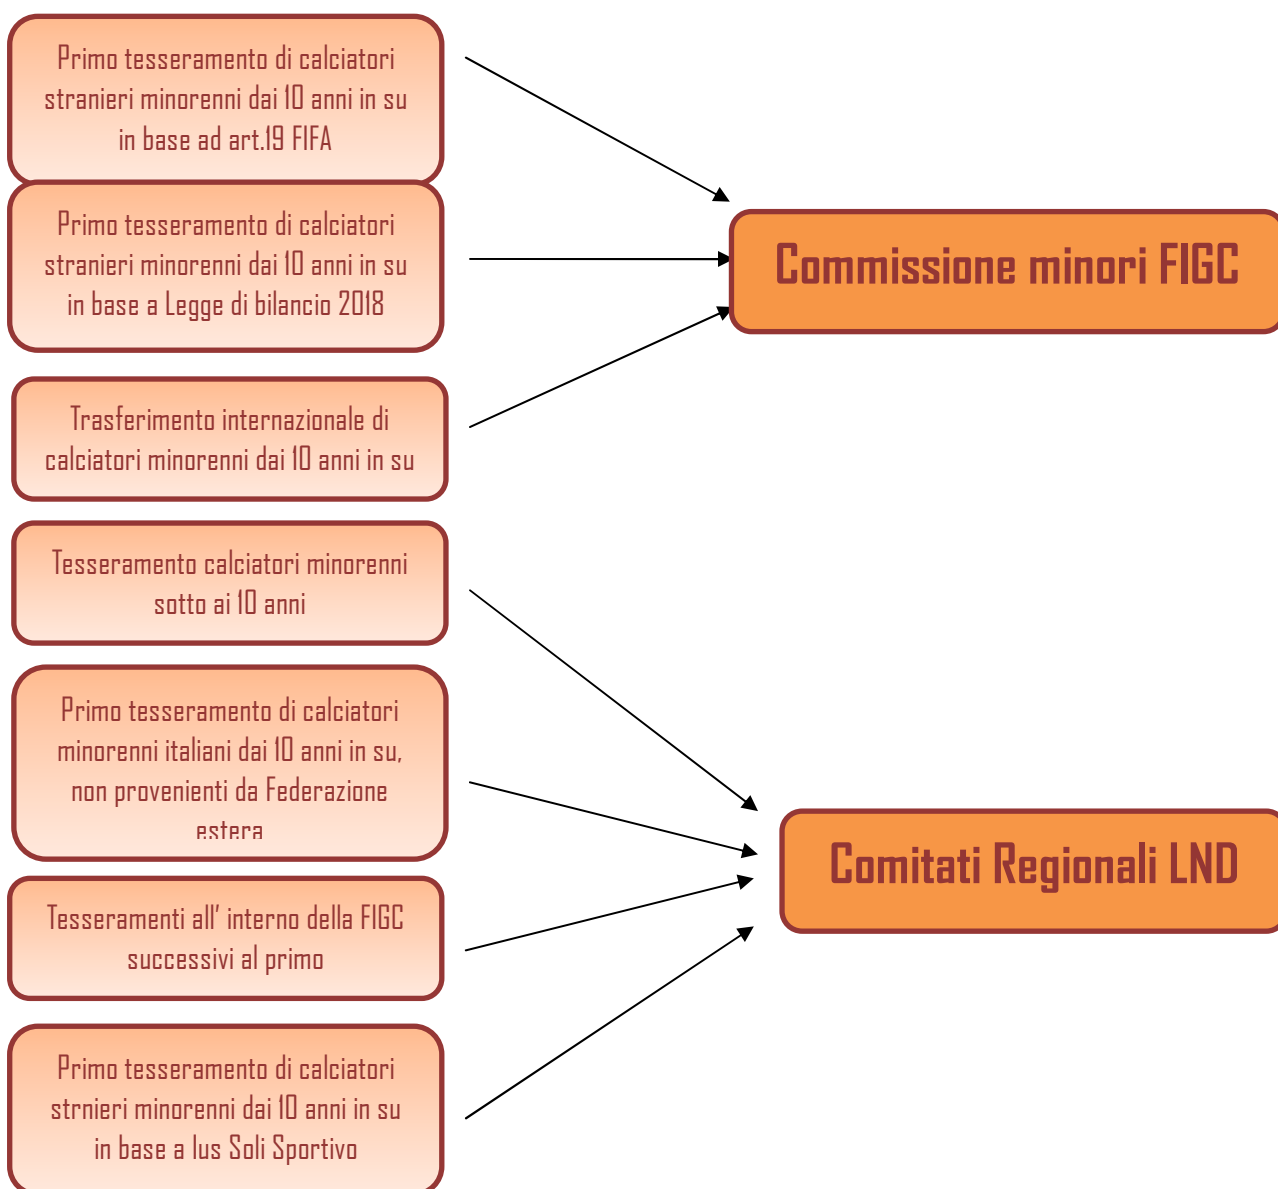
Primo tesseramento di calciatori stranieri minorenni dai 10 anni in su in base ad art.19 FIFA

Primo tesseramento di calciatori stranieri minorenni dai 10 anni in su in base a Legge di bilancio 2018

Trasferimento internazionale di calciatori minorenni dai 10 anni in su

Commissione minori FIGC

Tesseramento calciatori minorenni sotto ai 10 anni

Primo tesseramento di calciatori minorenni italiani dai 10 anni in su, non provenienti da Federazione estera

Tesseramenti all' interno della FIGC successivi al primo

Primo tesseramento di calciatori strnieri minorenni dai 10 anni in su in base a Ius Soli Sportivo

Comitati Regionali LND